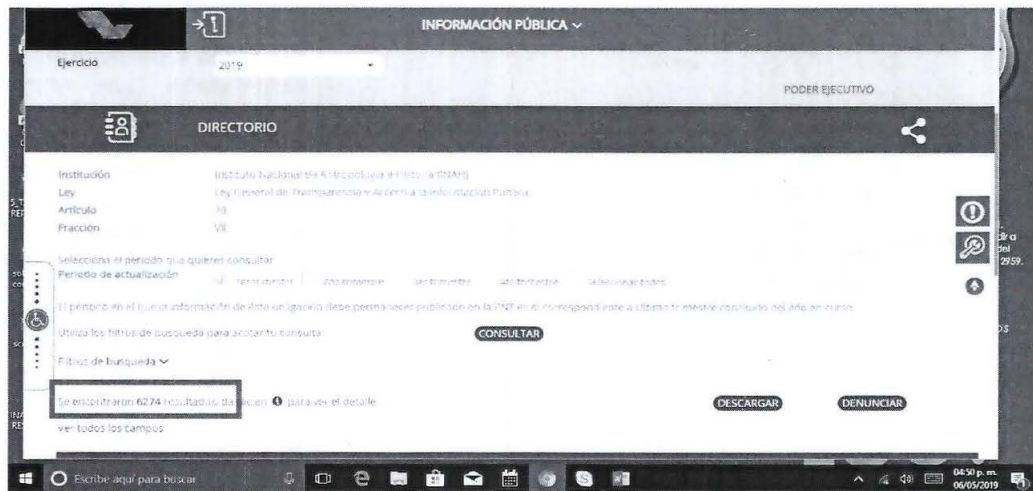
INFORMACIÓN PÚBLICA

Ejercicio 2019

PODER EJECUTIVO

DIRECTORIO

Institución Instituto Nacional de Antropología e Historia (INAH)
Ley Ley General de Transparencia y Acceso a la Información Pública
Artículo 70
Fracción VII

Selecciona el periodo que quieres consultar
Periodo de actualización 1er trimestre 2do trimestre 3er trimestre 4to trimestre Seleccionar todos

El periodo en el que la información de esta obligación debe permanecer publicada en la PNT es el correspondiente a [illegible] consultado del año en curso.

Utiliza los filtros de búsqueda para acotar tu consulta CONSULTAR

Filtros de búsqueda

Se encontraron 6274 resultados, da clic en para ver el detalle DESCARGAR DENUNCIAR

ver todos los campos

Escribe aquí para buscar

04:50 p. m.
06/05/2019